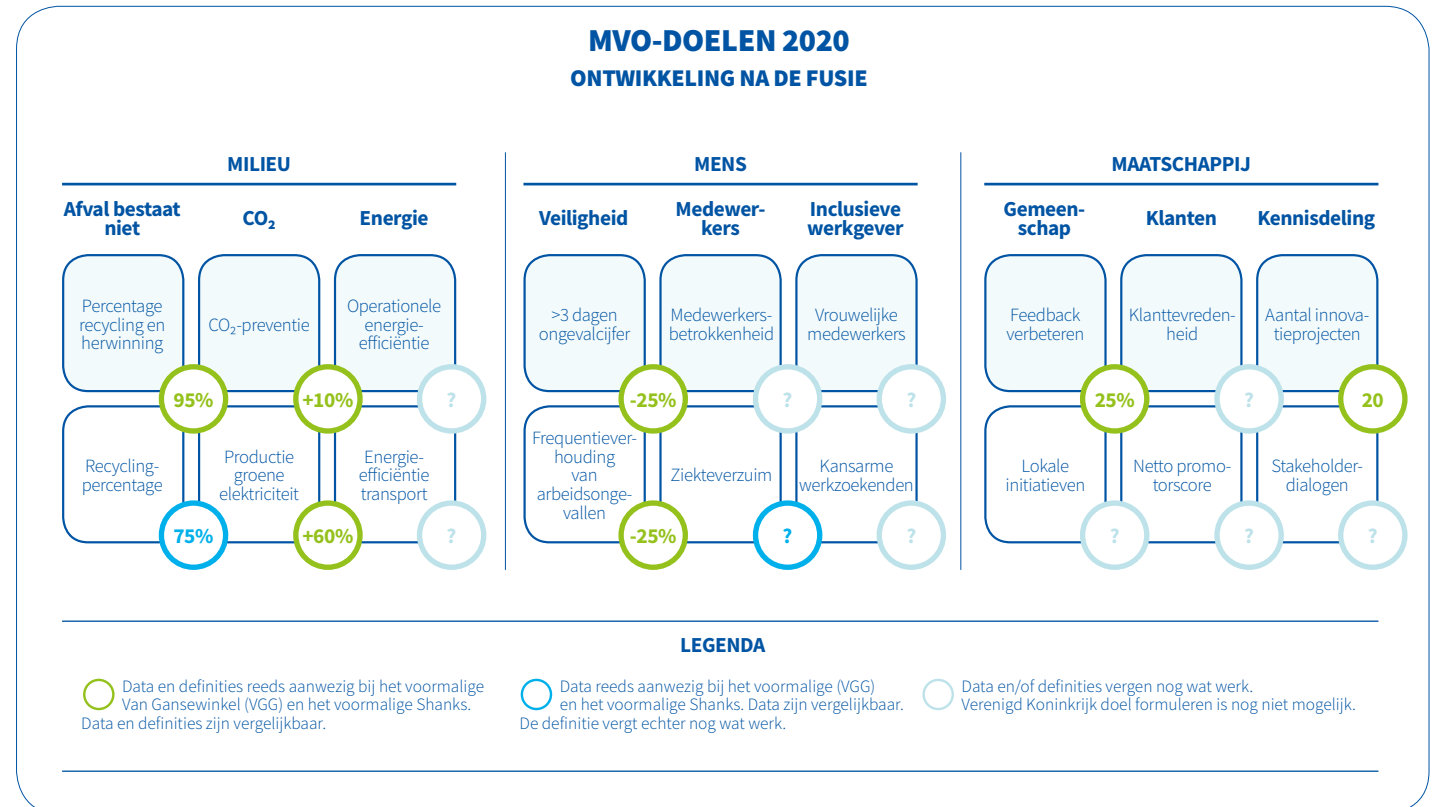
MVO-DOELEN 2020
ONTWIKKELING NA DE FUSIE

MILIEU

Afval bestaat niet
CO$_2$
Energie

Percentage recycling en herwinning
95%
CO$_2$-preventie
+10%
Operationele energie-efficiëntie
?

Recycling-percentage
75%
Productie groene elektriciteit
+60%
Energie-efficiëntie transport
?

MENS

Veiligheid
Medewerkers
Inclusieve werkgever

>3 dagen ongevalcijfer
-25%
Medewerkers-betrokkenheid
?
Vrouwelijke medewerkers
?

Frequentieverhouding van arbeidsongevallen
-25%
Ziekteverzuim
?
Kansarme werkzoekenden
?

MAATSCHAPPIJ

Gemeenschap
Klanten
Kennisdeling

Feedback verbeteren
25%
Klanttevredenheid
?
Aantal innovatieprojecten
20

Lokale initiatieven
?
Netto promotorscore
?
Stakeholder-dialogen
?

LEGENDA

Data en definities reeds aanwezig bij het voormalige Van Gansewinkel (VGG) en het voormalige Shanks. Data en definities zijn vergelijkbaar.

Data reeds aanwezig bij het voormalige (VGG) en het voormalige Shanks. Data zijn vergelijkbaar. De definitie vergt echter nog wat werk.

Data en/of definities vergen nog wat werk. Verenigd Koninkrijk doel formuleren is nog niet mogelijk.